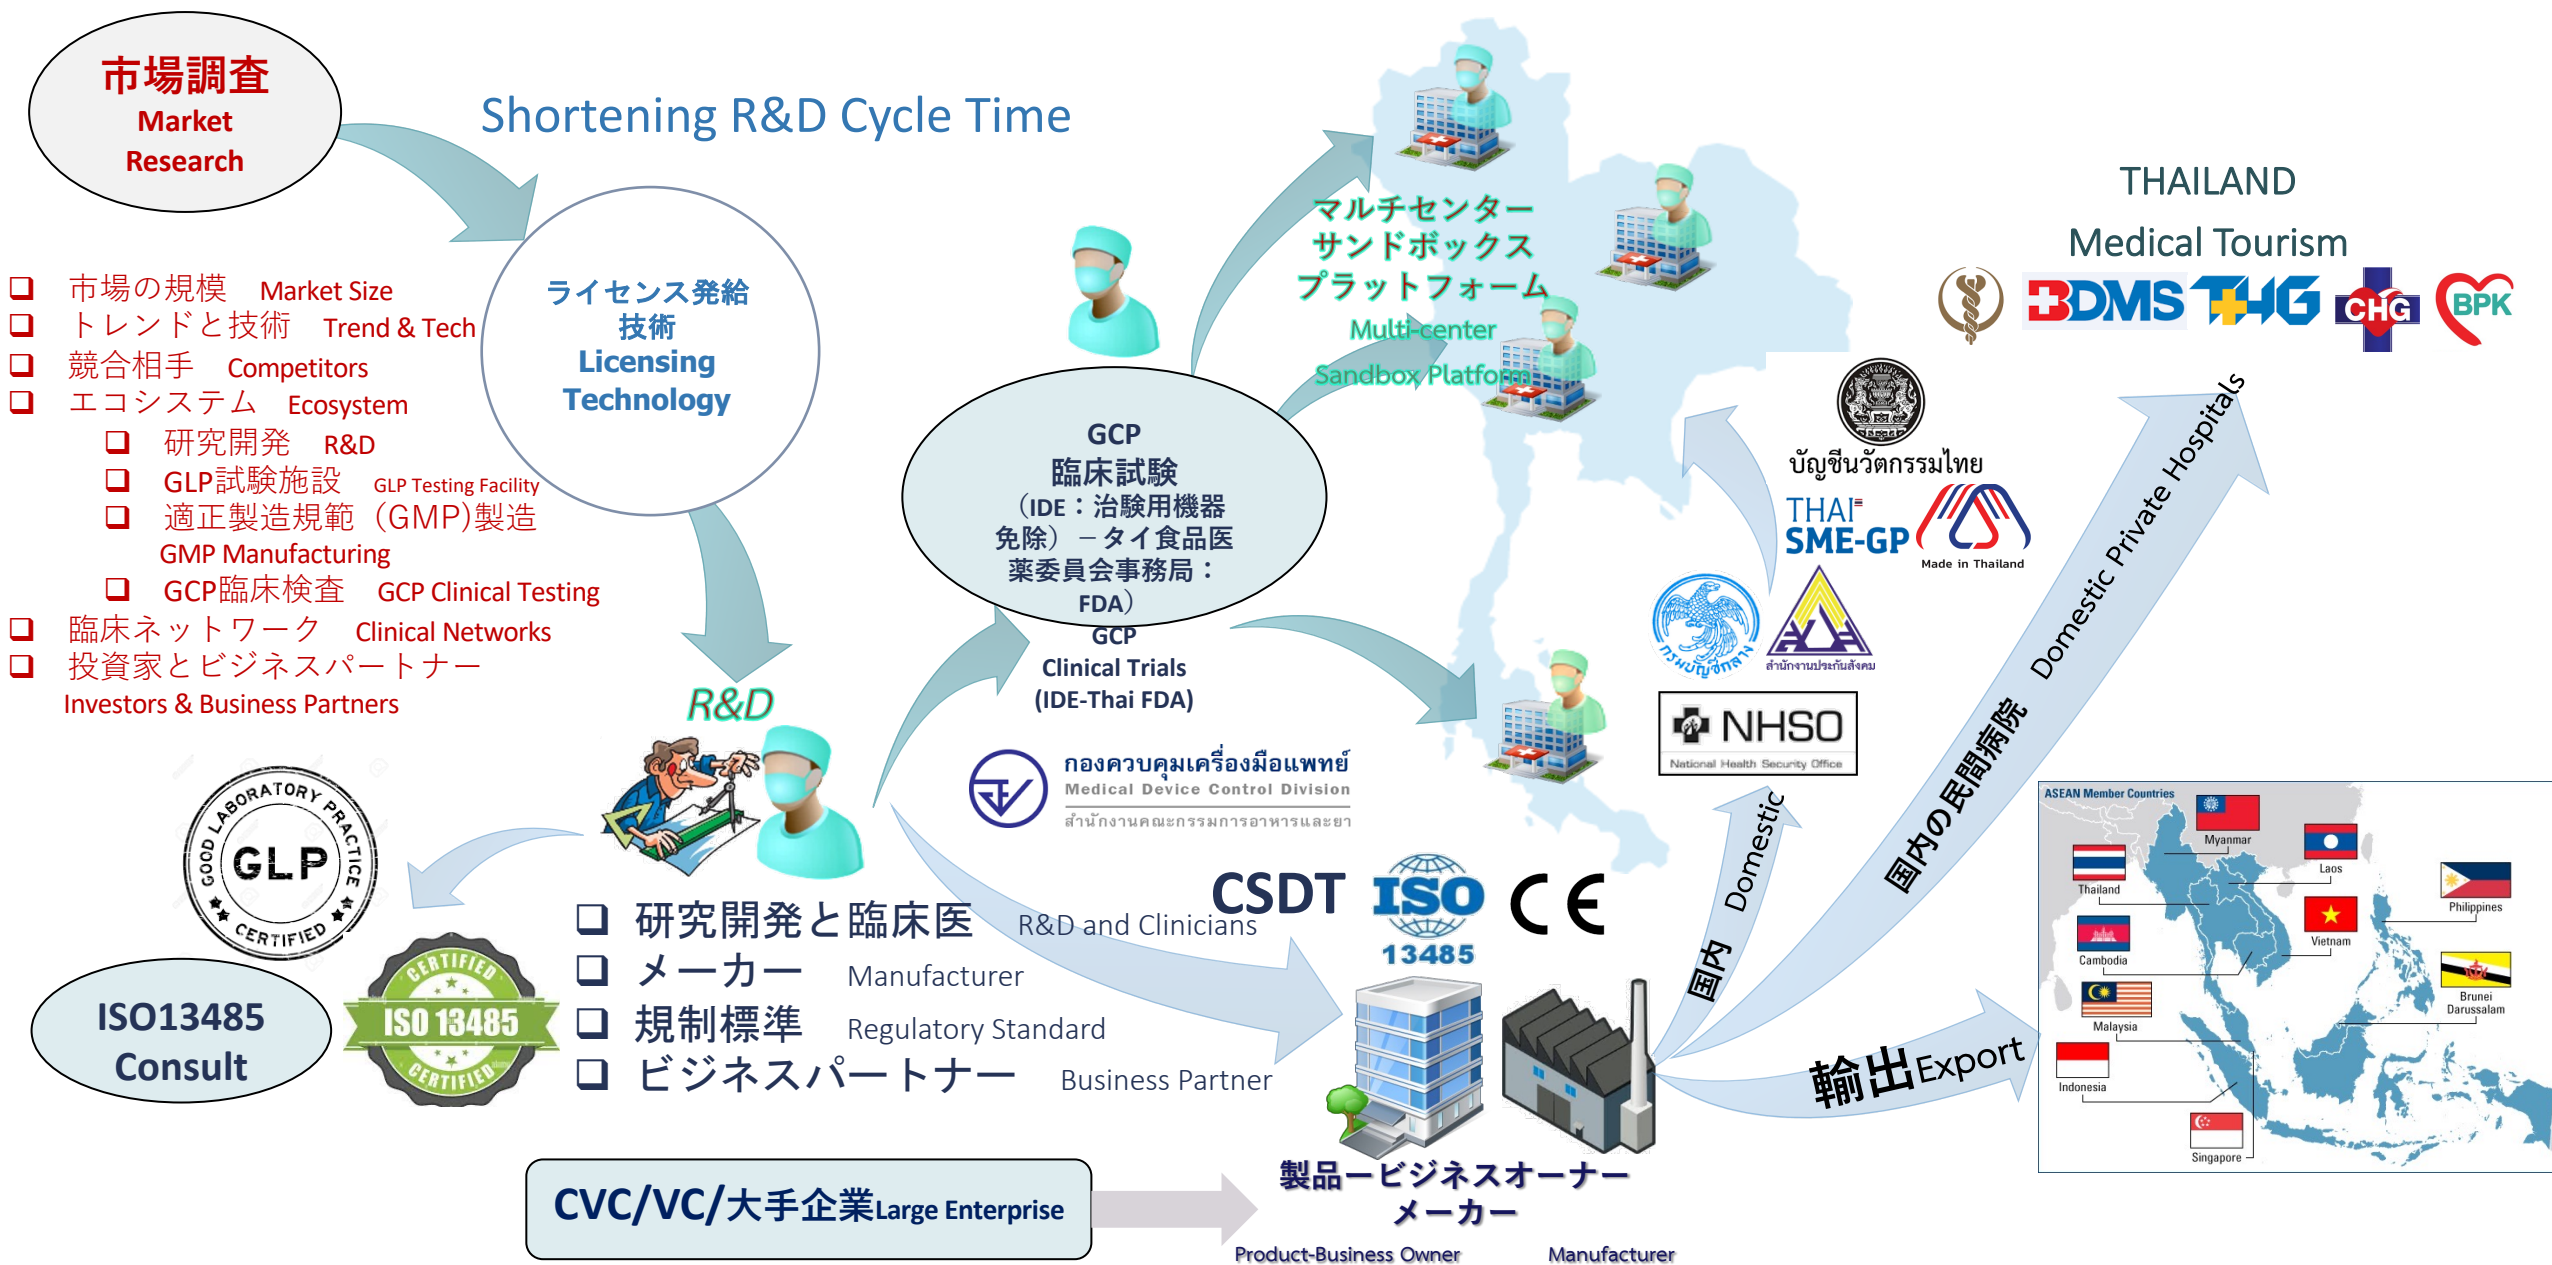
市場調査
Market Research

Shortening R&D Cycle Time

❑ 市場の規模 Market Size
❑ トレンドと技術 Trend & Tech
❑ 競合相手 Competitors
❑ エコシステム Ecosystem
❑ 研究開発 R&D
❑ GLP試験施設 GLP Testing Facility
❑ 適正製造規範（GMP)製造 GMP Manufacturing
❑ GCP臨床検査 GCP Clinical Testing
❑ 臨床ネットワーク Clinical Networks
❑ 投資家とビジネスパートナー Investors & Business Partners

ライセンス発給
技術
Licensing
Technology

GCP
臨床試験
（IDE：治験用機器免除）ータイ食品医薬委員会事務局：FDA）
GCP
Clinical Trials
(IDE-Thai FDA)

マルチセンター
サンドボックス
プラットフォーム
Multi-center
Sandbox Platform

THAILAND
Medical Tourism
BDMS THG CHG BPK

บัญชีนวัตกรรมไทย
THAI SME-GP
Made in Thailand
กรมบัญชีกลาง
สำนักงานประกันสังคม
NHSO
National Health Security Office

Domestic Private Hospitals
国内の民間病院

R&D

กองควบคุมเครื่องมือแพทย์
Medical Device Control Division
สำนักงานคณะกรรมการอาหารและยา

GOOD LABORATORY PRACTICE
GLP
CERTIFIED

CERTIFIED
ISO 13485
CERTIFIED

ISO13485
Consult

❑ 研究開発と臨床医 R&D and Clinicians
❑ メーカー Manufacturer
❑ 規制標準 Regulatory Standard
❑ ビジネスパートナー Business Partner

CSDT ISO 13485 CE

国内 Domestic

輸出Export

ASEAN Member Countries
Myanmar
Thailand
Laos
Philippines
Vietnam
Cambodia
Brunei Darussalam
Malaysia
Indonesia
Singapore

CVC/VC/大手企業Large Enterprise

製品ービジネスオーナー
メーカー
Product-Business Owner
Manufacturer